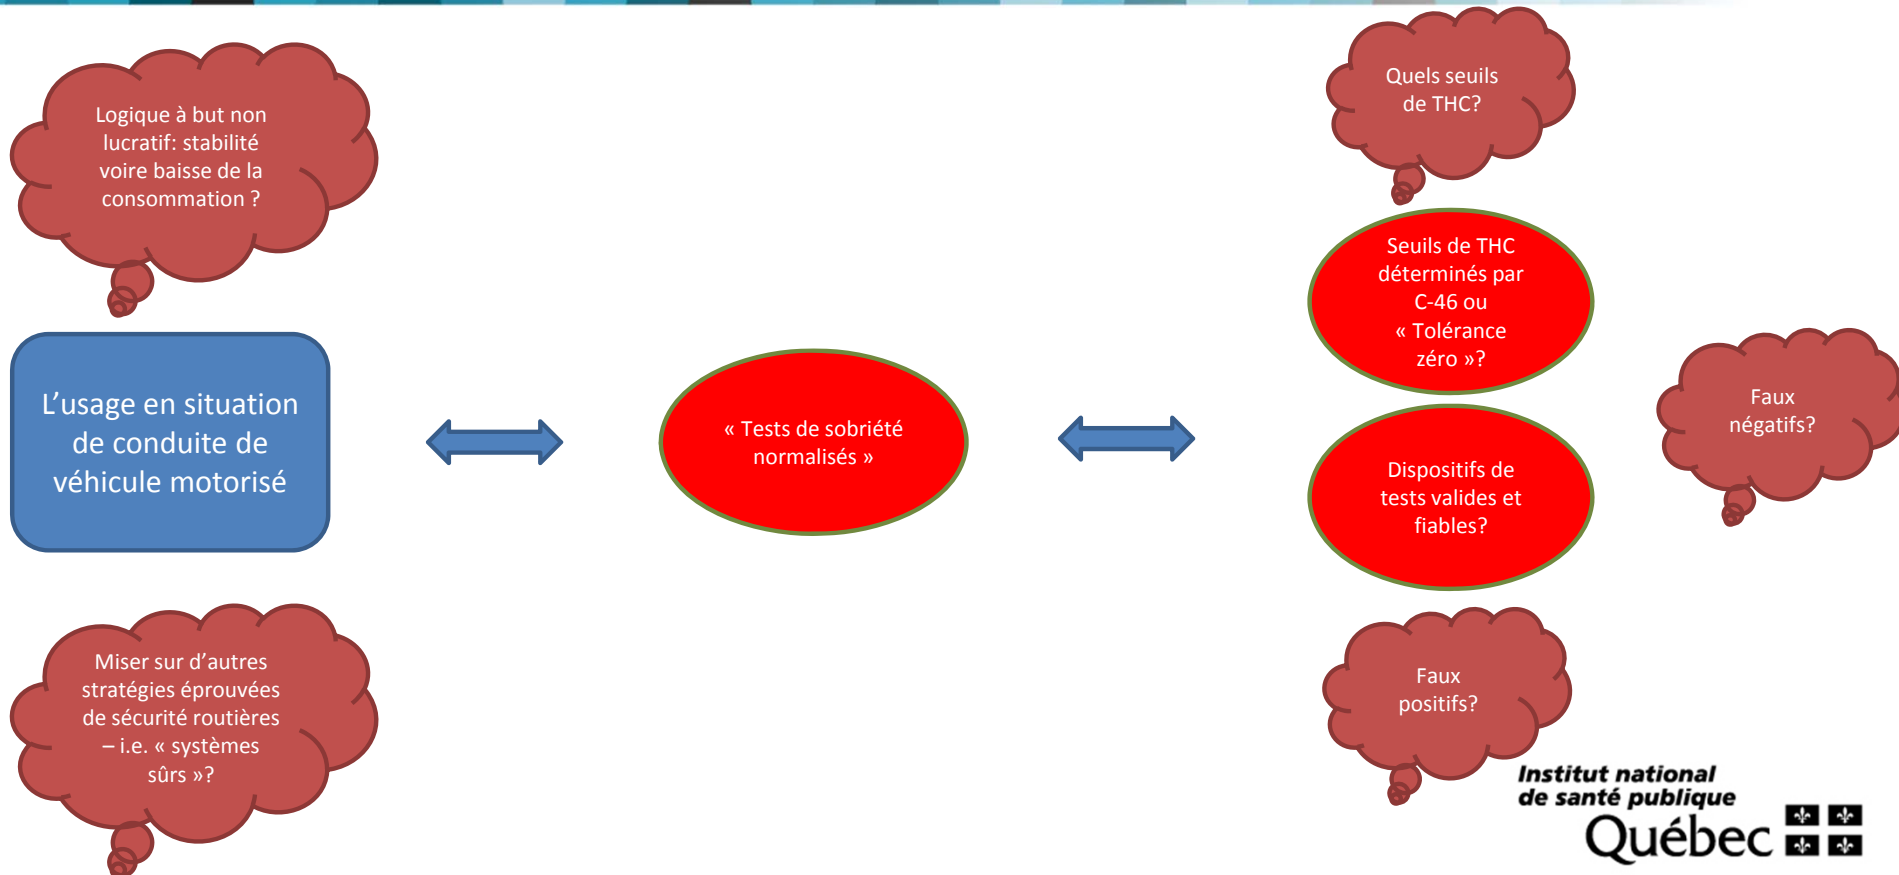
Logique à but non lucratif: stabilité voire baisse de la consommation ?

L'usage en situation de conduite de véhicule motorisé

Miser sur d'autres stratégies éprouvées de sécurité routières – i.e. « systèmes sûrs »?

« Tests de sobriété normalisés »

Quels seuils de THC?

Seuils de THC déterminés par C-46 ou « Tolérance zéro »?

Dispositifs de tests valides et fiables?

Faux négatifs?

Faux positifs?

Institut national de santé publique Québec